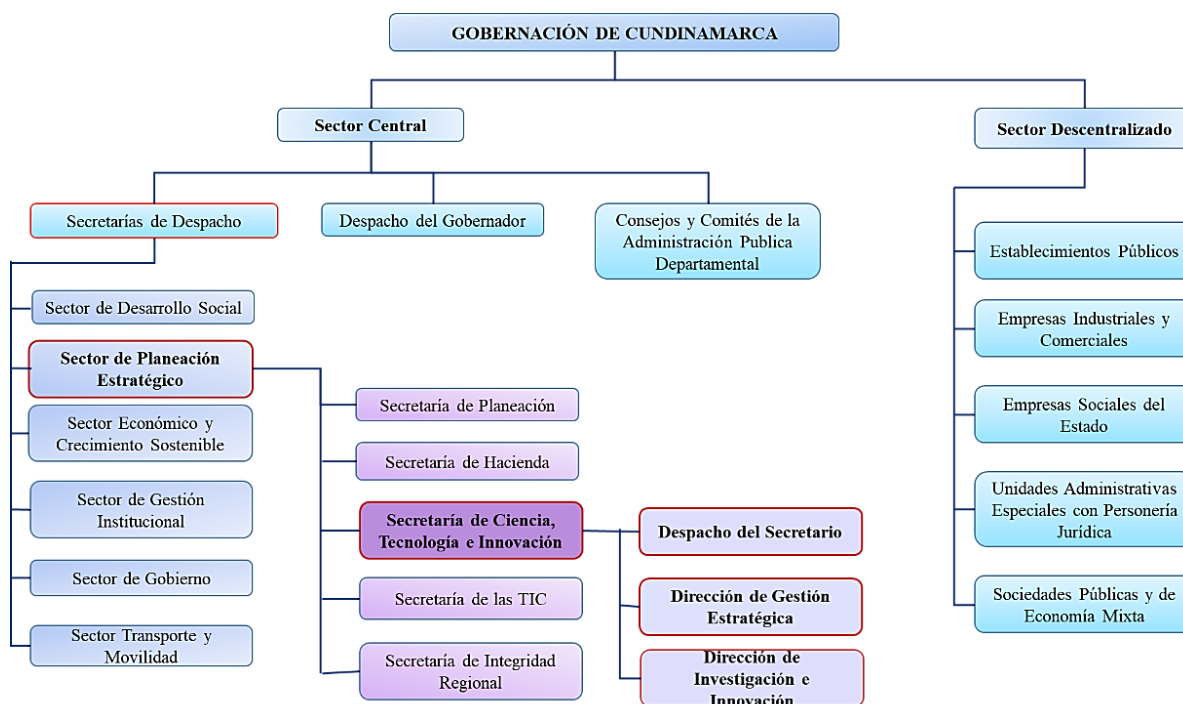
GOBERNACIÓN DE CUNDINAMARCA

Sector Central

Sector Descentralizado

Secretarías de Despacho

Despacho del Gobernador

Consejos y Comités de la Administración Publica Departamental

Sector de Desarrollo Social

Sector de Planeación Estratégico

Sector Económico y Crecimiento Sostenible

Sector de Gestión Institucional

Sector de Gobierno

Sector Transporte y Movilidad

Secretaría de Planeación

Secretaría de Hacienda

Secretaría de Ciencia, Tecnología e Innovación

Secretaría de las TIC

Secretaría de Integridad Regional

Despacho del Secretario

Dirección de Gestión Estratégica

Dirección de Investigación e Innovación

Establecimientos Públicos

Empresas Industriales y Comerciales

Empresas Sociales del Estado

Unidades Administrativas Especiales con Personería Jurídica

Sociedades Públicas y de Economía Mixta